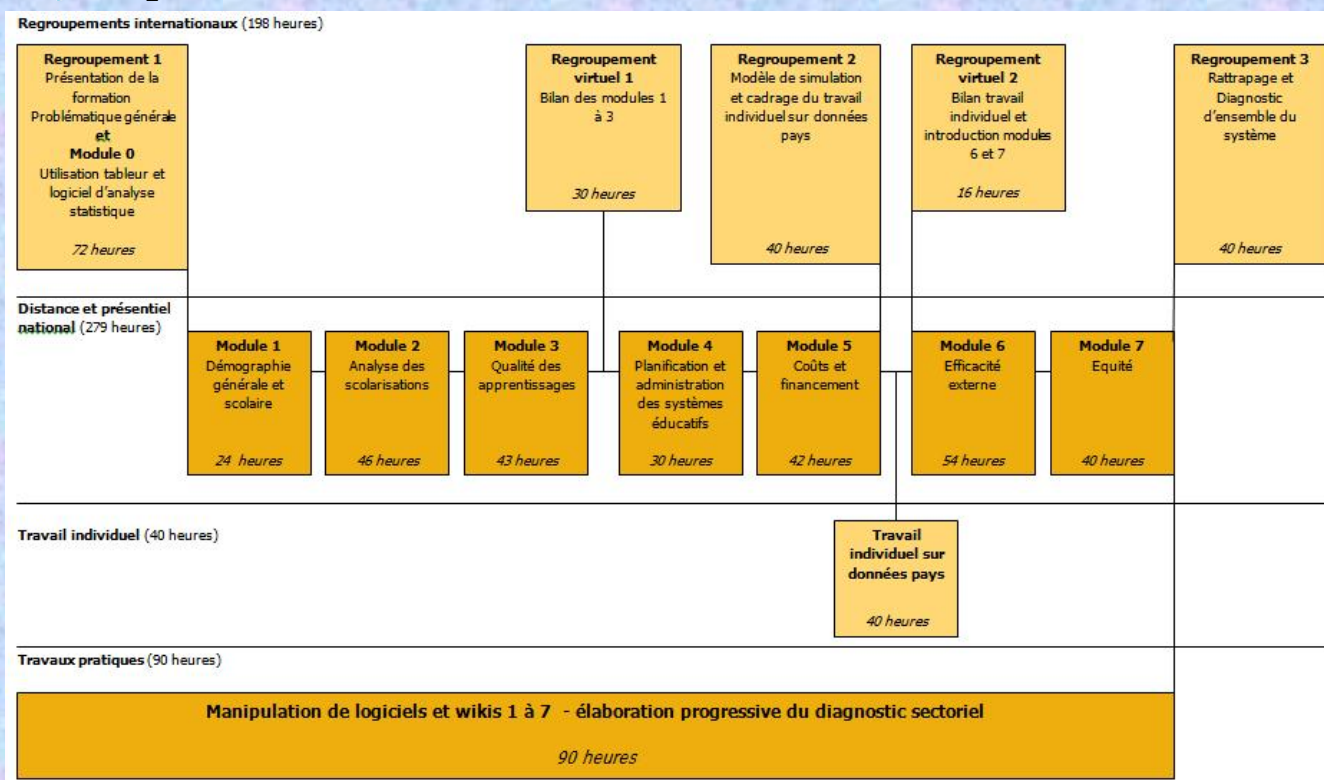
Regroupements internationaux (198 heures)

Regroupement 1
Présentation de la formation
Problématique générale
et
Module 0
Utilisation tableur et logiciel d'analyse statistique

72 heures

Regroupement virtuel 1
Bilan des modules 1 à 3

30 heures

Regroupement 2
Modèle de simulation et cadrage du travail individuel sur données pays

40 heures

Regroupement virtuel 2
Bilan travail individuel et introduction modules 6 et 7

16 heures

Regroupement 3
Rattrapage et Diagnostic d'ensemble du système

40 heures

Distance et présentiel national (279 heures)

Module 1
Démographie générale et scolaire

24 heures

Module 2
Analyse des scolarisations

46 heures

Module 3
Qualité des apprentissages

43 heures

Module 4
Planification et administration des systèmes éducatifs

30 heures

Module 5
Coûts et financement

42 heures

Module 6
Efficacité externe

54 heures

Module 7
Equité

40 heures

Travail individuel (40 heures)

Travail individuel sur données pays

40 heures

Travaux pratiques (90 heures)

Manipulation de logiciels et wikis 1 à 7 - élaboration progressive du diagnostic sectoriel

90 heures